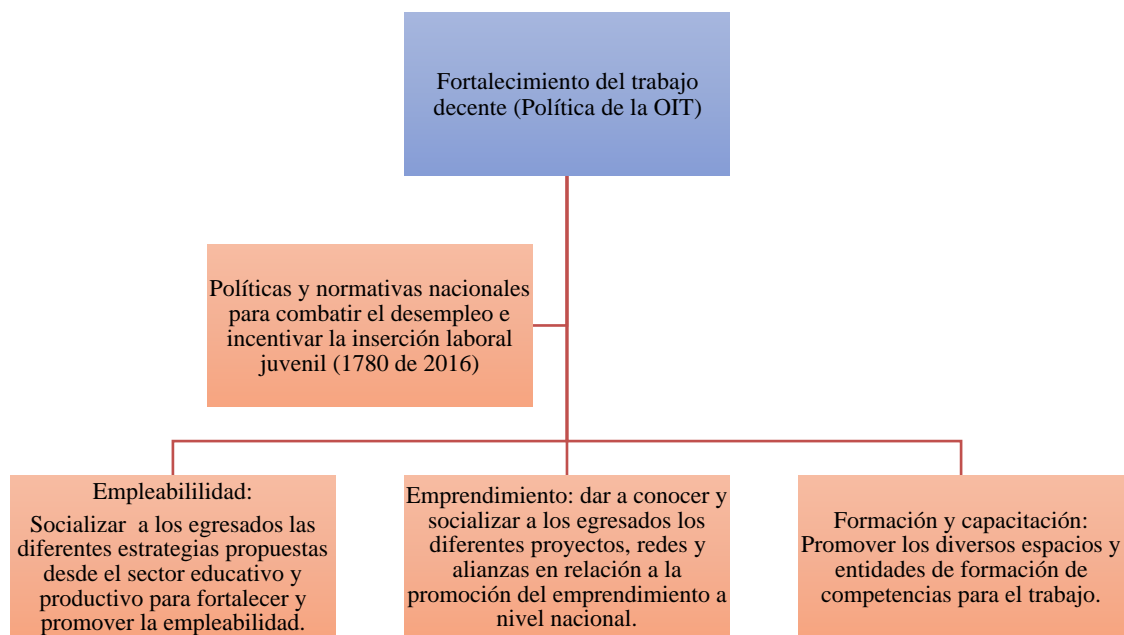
Fortalecimiento del trabajo decente (Política de la OIT)

Políticas y normativas nacionales para combatir el desempleo e incentivar la inserción laboral juvenil (1780 de 2016)

Empleabililidad:
Socializar a los egresados las diferentes estrategias propuestas desde el sector educativo y productivo para fortalecer y promover la empleabilidad.

Emprendimiento: dar a conocer y socializar a los egresados los diferentes proyectos, redes y alianzas en relación a la promoción del emprendimiento a nivel nacional.

Formación y capacitación:
Promover los diversos espacios y entidades de formación de competencias para el trabajo.